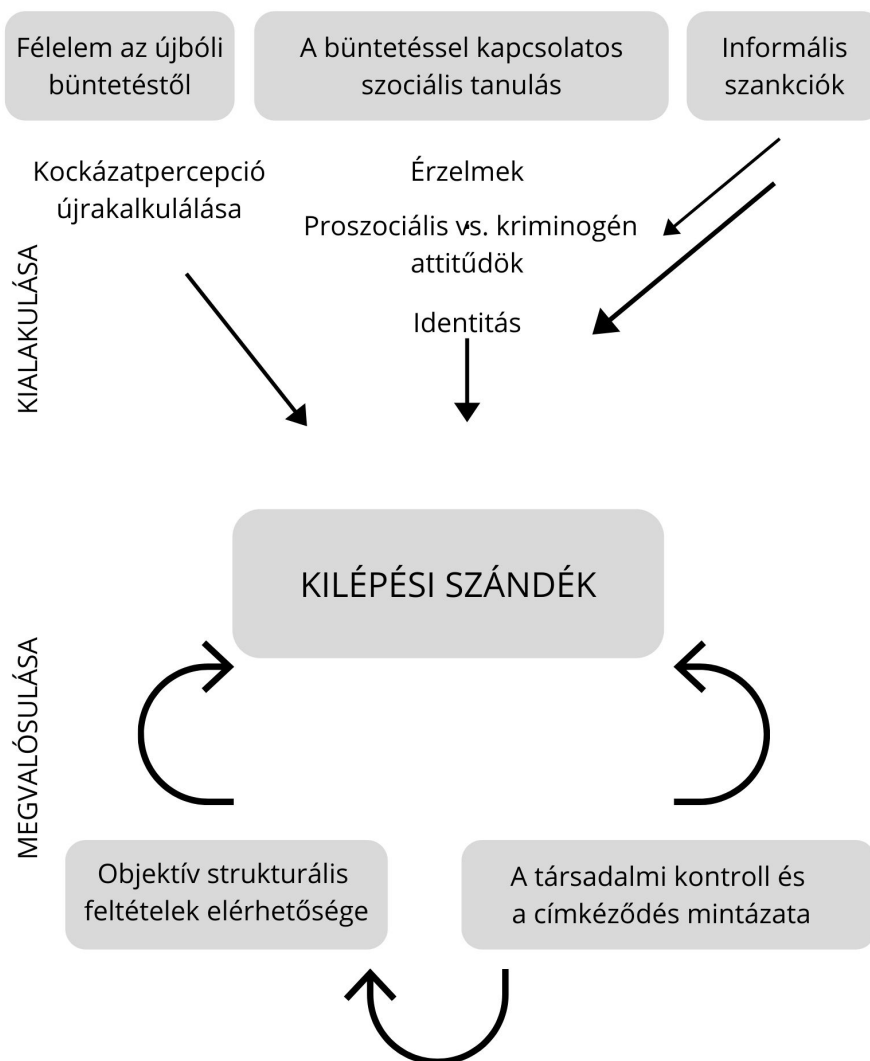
Félelem az újbóli büntetéstől

A büntetéssel kapcsolatos szociális tanulás

Informális szankciók

KIALAKULÁSA

Kockázatpercepció újrakalkulálása

Érzelmek

Proszociális vs. kriminogén attitűdök

Identitás

KILÉPÉSI SZÁNDÉK

MEGVALÓSULÁSA

Objektív strukturális feltételek elérhetősége

A társadalmi kontroll és a címkéződés mintázata